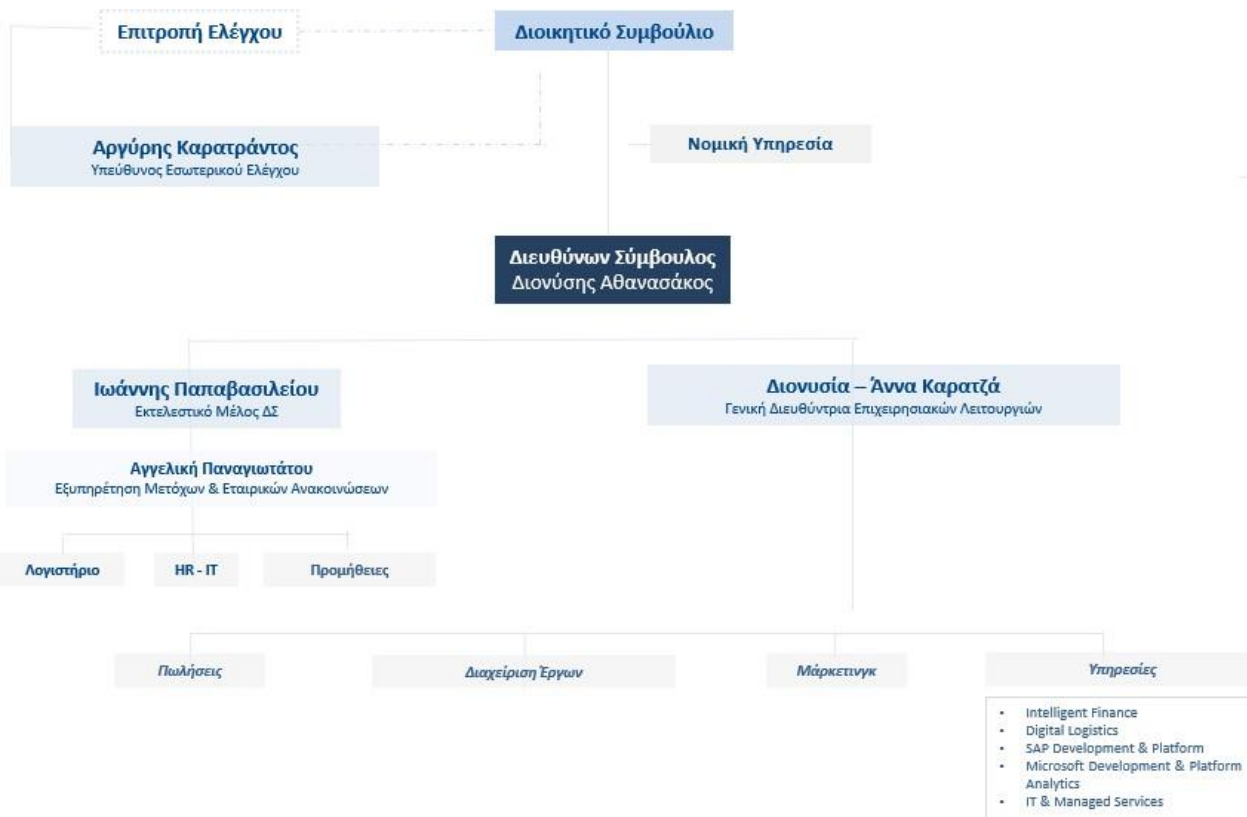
Επιτροπή Ελέγχου

Διοικητικό Συμβούλιο

Αργύρης Καρατράντος
Υπεύθυνος Εσωτερικού Ελέγχου

Νομική Υπηρεσία

Διευθύνων Σύμβουλος
Διονύσης Αθανασάκος

Ιωάννης Παπαβασιλείου
Εκτελεστικό Μέλος ΔΣ

Διονυσία – Άννα Καρατζά
Γενική Διευθύντρια Επιχειρησιακών Λειτουργιών

Αγγελική Παναγιωτάτου
Εξυπηρέτηση Μετόχων & Εταιρικών Ανακοινώσεων

Λογιστήριο

HR - IT

Προμήθειες

Πωλήσεις

Διαχείριση Έργων

Μάρκετινγκ

Υπηρεσίες

- Intelligent Finance
- Digital Logistics
- SAP Development & Platform
- Microsoft Development & Platform Analytics
- IT & Managed Services